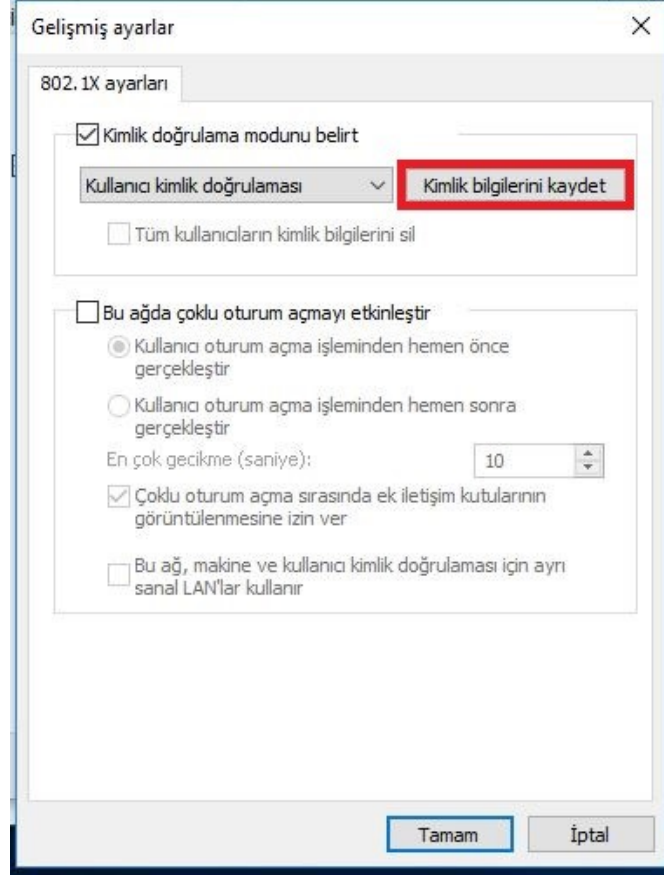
Gelişmiş ayarlar

×

802.1X ayarları

Kimlik doğrulama modunu belirt

Kullanıcı kimlik doğrulaması

Kimlik bilgilerini kaydet

Tüm kullanıcıların kimlik bilgilerini sil

Bu ağda çoklu oturum açmayı etkinleştir

Kullanıcı oturum açma işleminden hemen önce gerçekleştir

Kullanıcı oturum açma işleminden hemen sonra gerçekleştir

En çok gecikme (saniye):

10

Çoklu oturum açma sırasında ek iletişim kutularının görüntülenmesine izin ver

Bu ağ, makine ve kullanıcı kimlik doğrulaması için ayrı sanal LAN'lar kullanır

Tamam

İptal